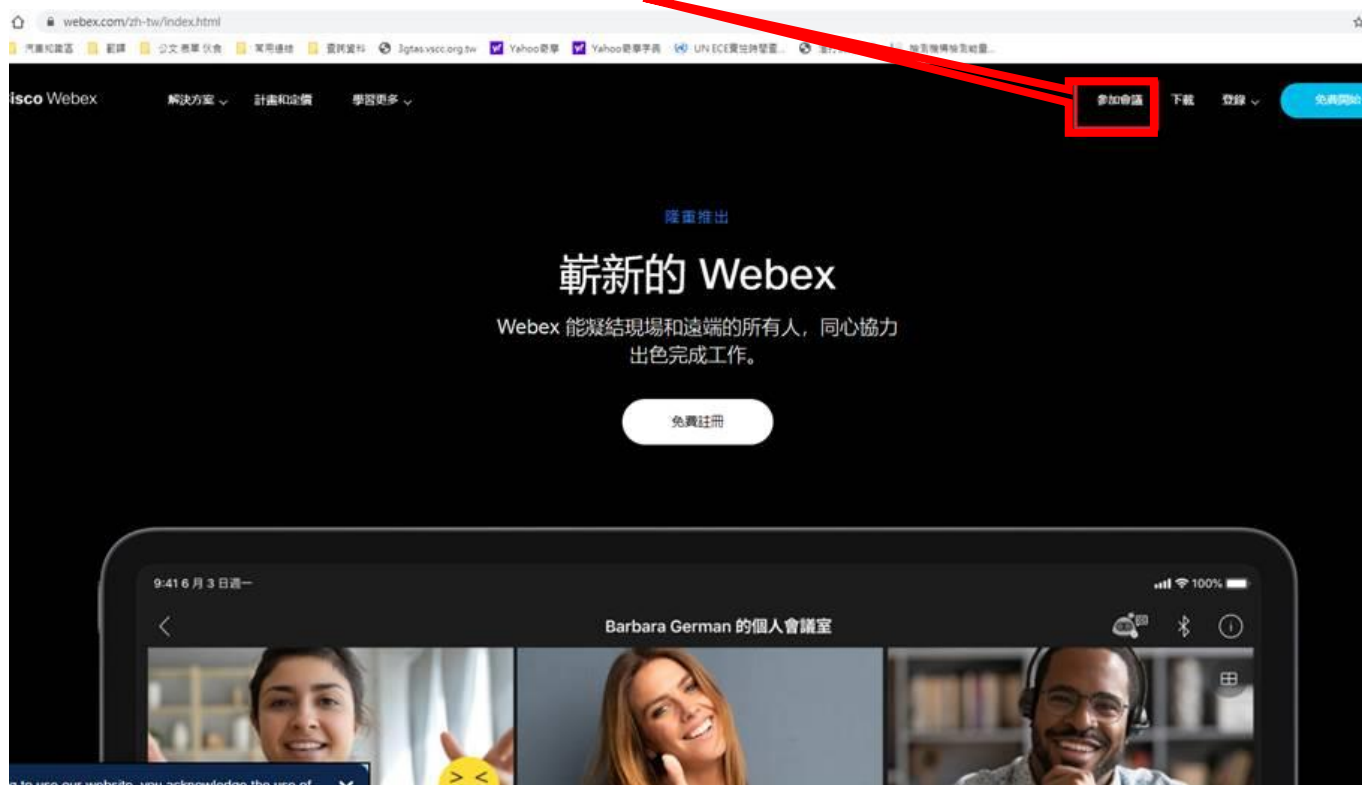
webex.com/zh-tw/index.html

汽車和露宮 翻譯 公文 專業 伙食 常用連結 查詢資料 3gtas.vscc.org.tw Yahoo奇摩 Yahoo奇摩字典 UN ECE實施跨歐盟... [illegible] 檢索機構檢測報告...

isco Webex 解決方案 計畫和定價 學習更多 參加會議 下載 登錄 免費開始

隆重推出

嶄新的 Webex

Webex 能凝結現場和遠端的所有人，同心協力出色完成工作。

免費註冊

9:41 6 月 3 日週一

100%

Barbara German 的個人會議室

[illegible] to use our website, you acknowledge the use of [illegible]